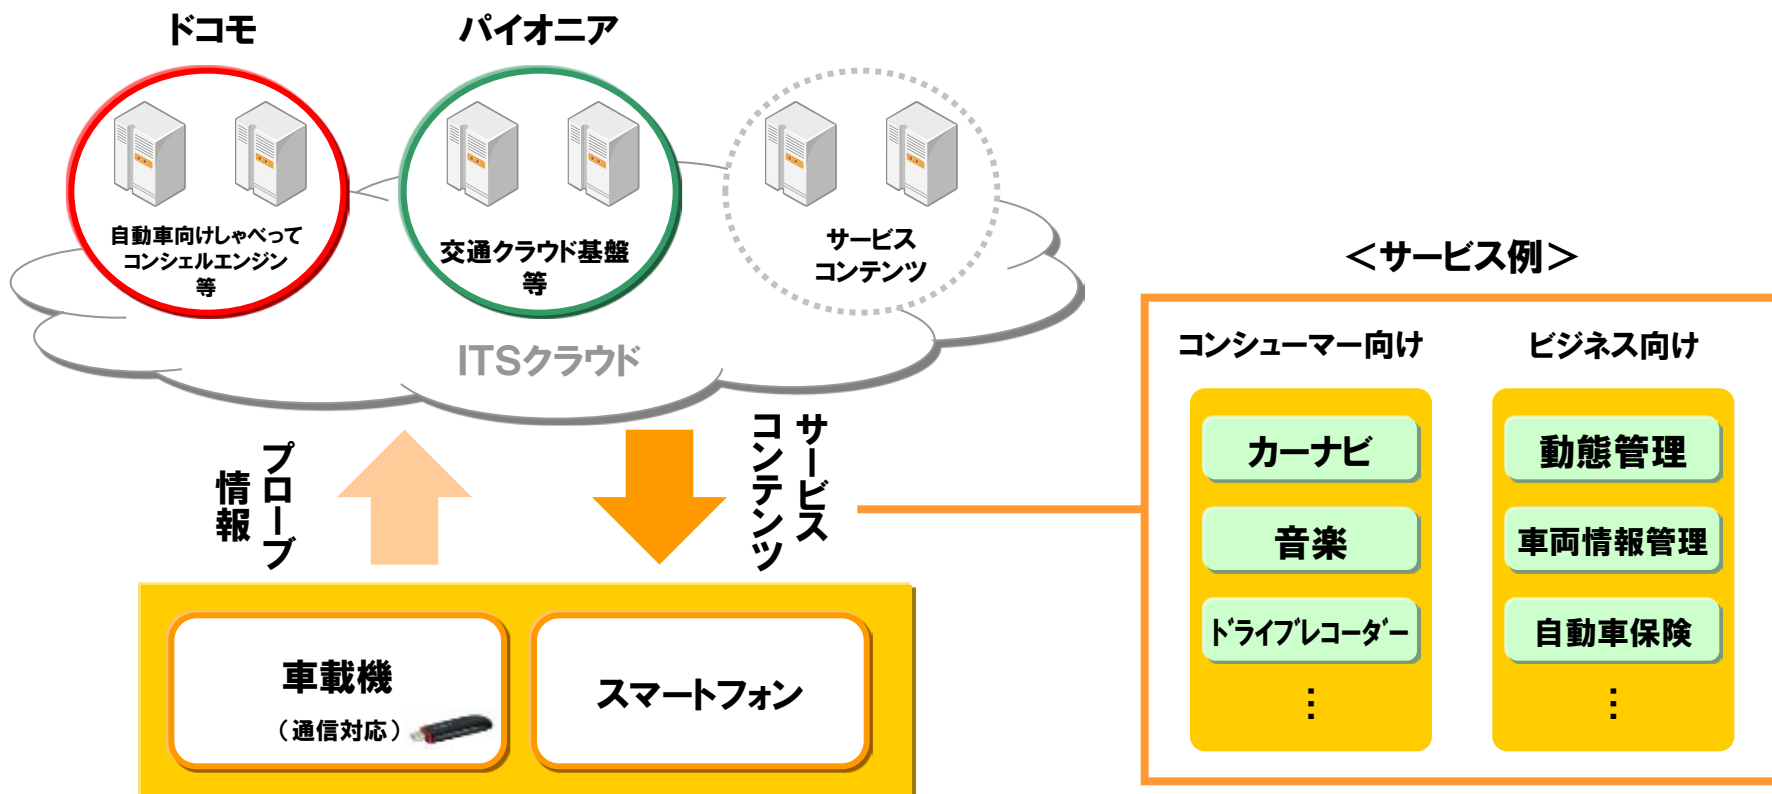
ドコモ

パイオニア

自動車向けしゃべってコンシェルエンジン等

交通クラウド基盤等

サービスコンテンツ

ITSクラウド

プローブ情報

サービスコンテンツ

車載機
（通信対応）

スマートフォン

＜サービス例＞

コンシューマー向け

ビジネス向け

カーナビ

音楽

ドライブレコーダー

⋮

動態管理

車両情報管理

自動車保険

⋮